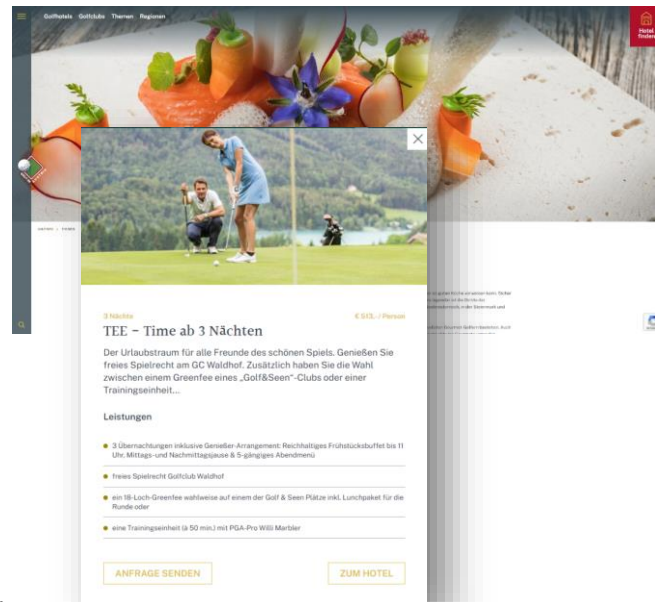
Golfhotels Golfclubs Themen Regionen

Hotel finden

3 Nächte

€ 513,- / Person

TEE - Time ab 3 Nächten

Der Urlaubstraum für alle Freunde des schönen Spiels. Genießen Sie freies Spielrecht am GC Waldhof. Zusätzlich haben Sie die Wahl zwischen einem Greenfee eines „Golf&Seen"-Clubs oder einer Trainingseinheit...

Leistungen

3 Übernachtungen inklusive Genießer-Arrangement: Reichhaltiges Frühstücksbuffet bis 11 Uhr, Mittags-und Nachmittagsjause & 5-gängiges Abendmenü

freies Spielrecht Golfclub Waldhof

ein 18-Loch-Greenfee wahlweise auf einem der Golf & Seen Plätze inkl. Lunchpaket für die Runde oder

eine Trainingseinheit (à 50 min.) mit PGA-Pro Willi Marbler

ANFRAGE SENDEN

ZUM HOTEL